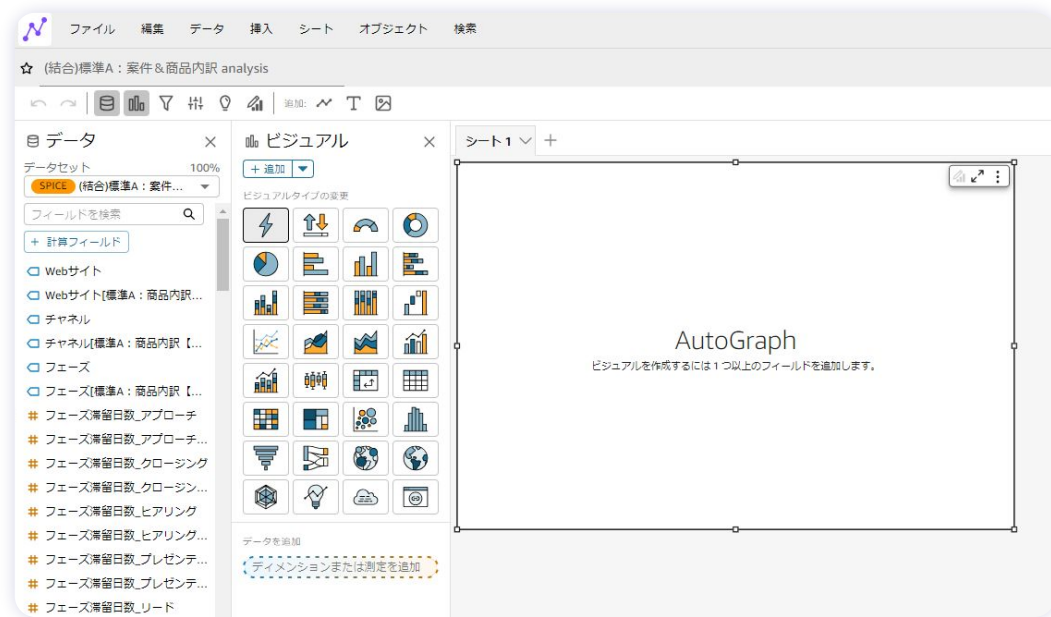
ファイル 編集 データ 挿入 シート オブジェクト 検索

(結合)標準A：案件＆商品内訳 analysis

追加:

データ

データセット 100%

SPICE (結合)標準A：案件...

フィールドを検索

+ 計算フィールド

Webサイト
Webサイト[標準A：商品内訳...
チャネル
チャネル[標準A：商品内訳【...
フェーズ
フェーズ[標準A：商品内訳【...
フェーズ滞留日数_アプローチ
フェーズ滞留日数_アプローチ...
フェーズ滞留日数_クロージング
フェーズ滞留日数_クロージン...
フェーズ滞留日数_ヒアリング
フェーズ滞留日数_ヒアリング...
フェーズ滞留日数_プレゼンテ...
フェーズ滞留日数_プレゼンテ...
フェーズ滞留日数_リード

ビジュアル

+ 追加

ビジュアルタイプの変更

データを追加

ディメンションまたは測定を追加

シート 1

AutoGraph

ビジュアルを作成するには 1 つ以上のフィールドを追加します。